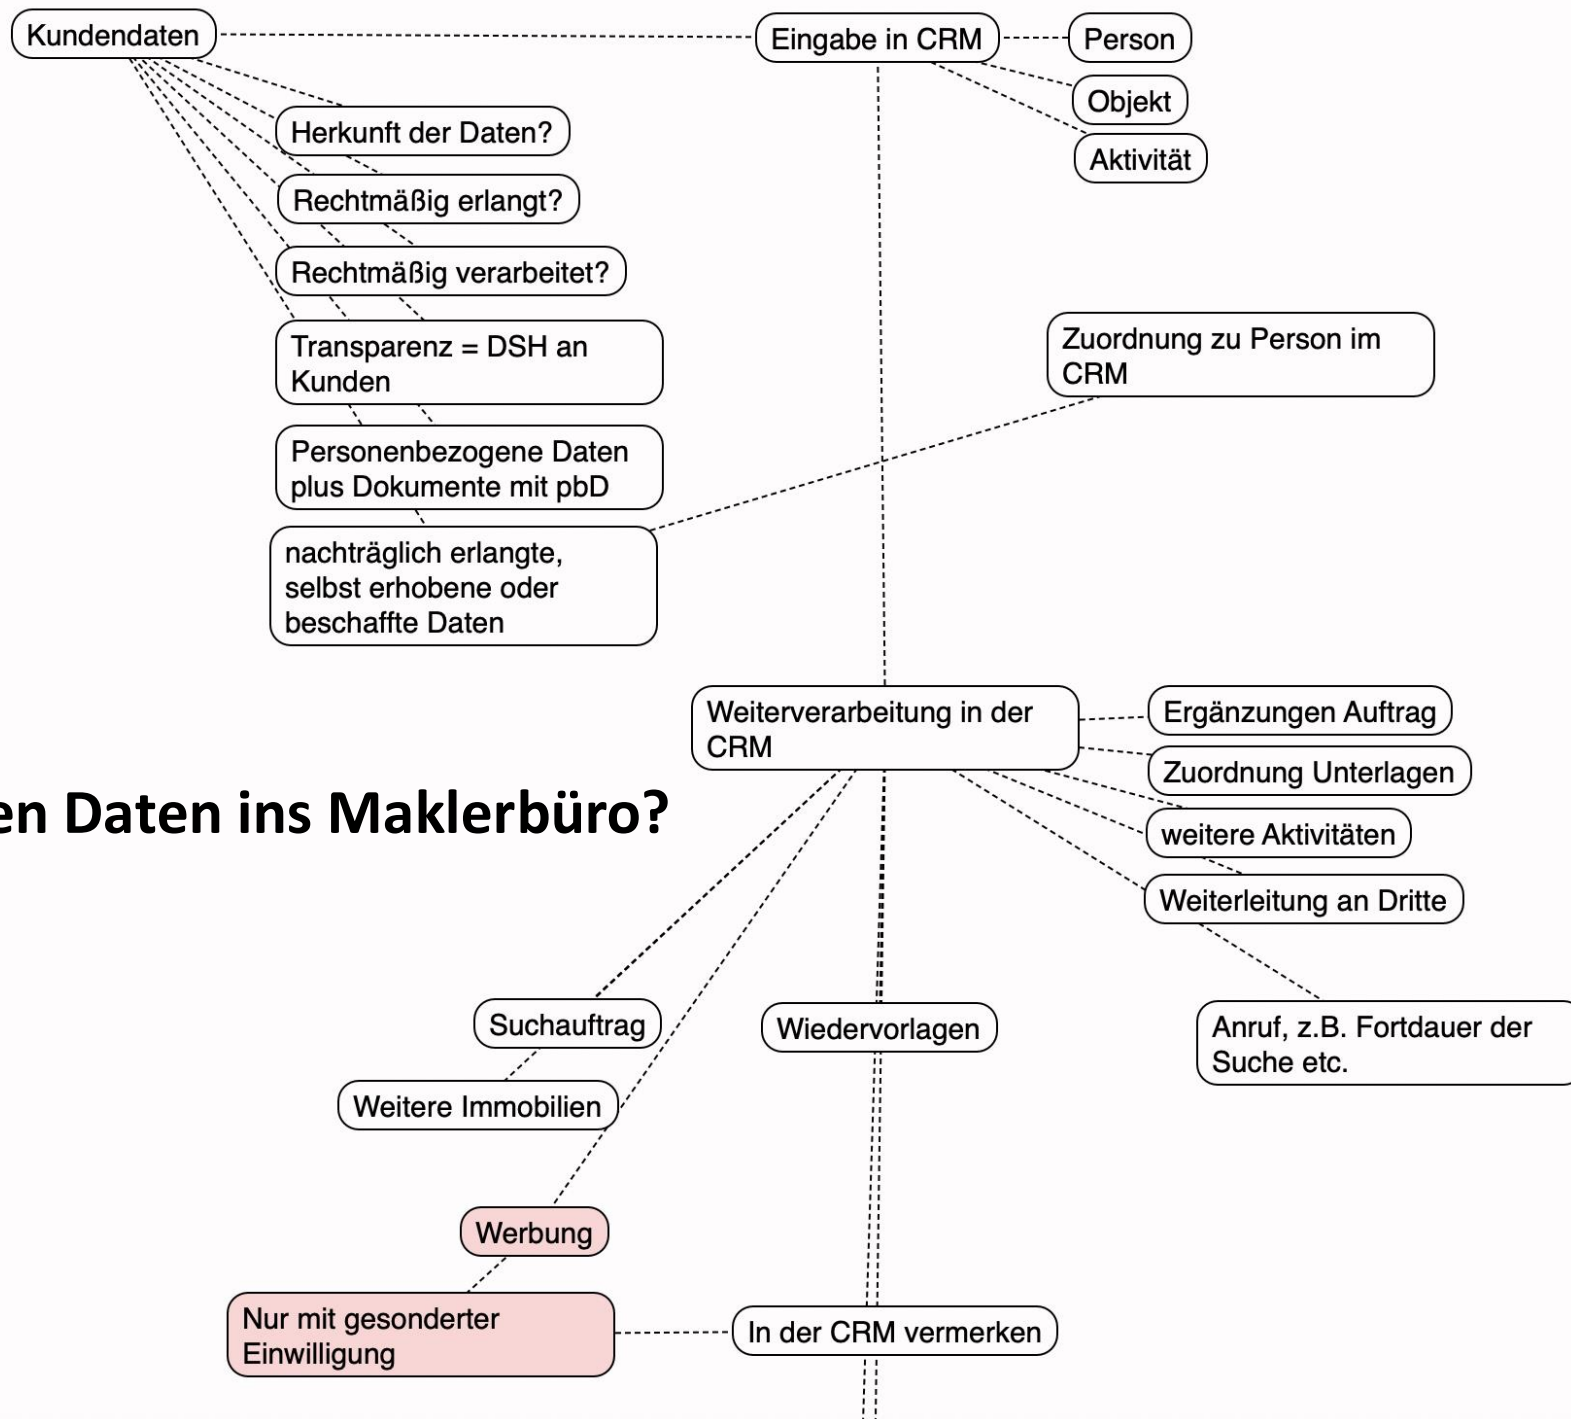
Kundendaten

Eingabe in CRM

Person

Objekt

Aktivität

Herkunft der Daten?

Rechtmäßig erlangt?

Rechtmäßig verarbeitet?

Transparenz = DSH an Kunden

Zuordnung zu Person im CRM

Personenbezogene Daten plus Dokumente mit pbD

nachträglich erlangte, selbst erhobene oder beschaffte Daten

Weiterverarbeitung in der CRM

Ergänzungen Auftrag

Zuordnung Unterlagen

en Daten ins Maklerbüro?

weitere Aktivitäten

Weiterleitung an Dritte

Suchauftrag

Wiedervorlagen

Anruf, z.B. Fortdauer der Suche etc.

Weitere Immobilien

Werbung

Nur mit gesonderter Einwilligung

In der CRM vermerken